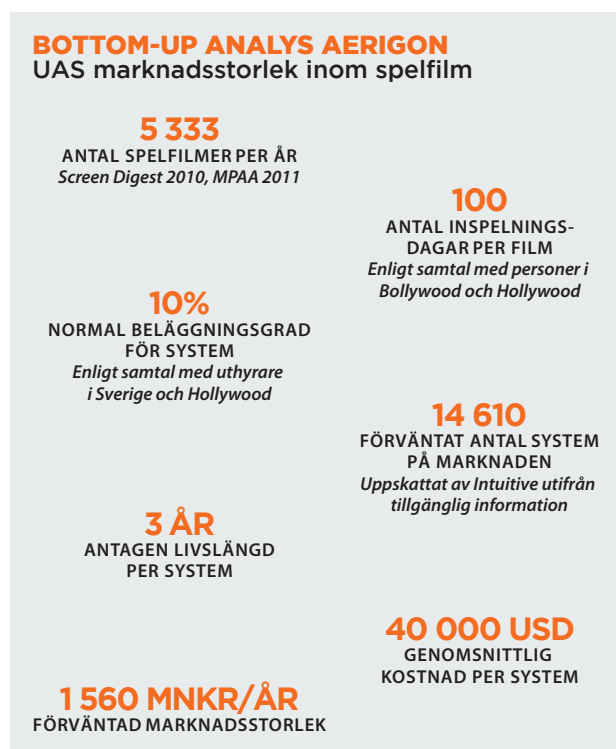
BOTTOM-UP ANALYS AERIGON
UAS marknadsstorlek inom spelfilm

5 333
ANTAL SPELFILMER PER ÅR
*Screen Digest 2010, MPAA 2011*

100
ANTAL INSPELNINGSDAGAR PER FILM
*Enligt samtal med personer i Bollywood och Hollywood*

10%
NORMAL BELÄGGNINGSGRAD FÖR SYSTEM
*Enligt samtal med uthyrare i Sverige och Hollywood*

14 610
FÖRVÄNTAT ANTAL SYSTEM PÅ MARKNADEN
*Uppskattat av Intuitive utifrån tillgänglig information*

3 ÅR
ANTAGEN LIVSLÄNGD PER SYSTEM

40 000 USD
GENOMSNITTLIG KOSTNAD PER SYSTEM

1 560 MNKR/ÅR
FÖRVÄNTAD MARKNADSSTORLEK